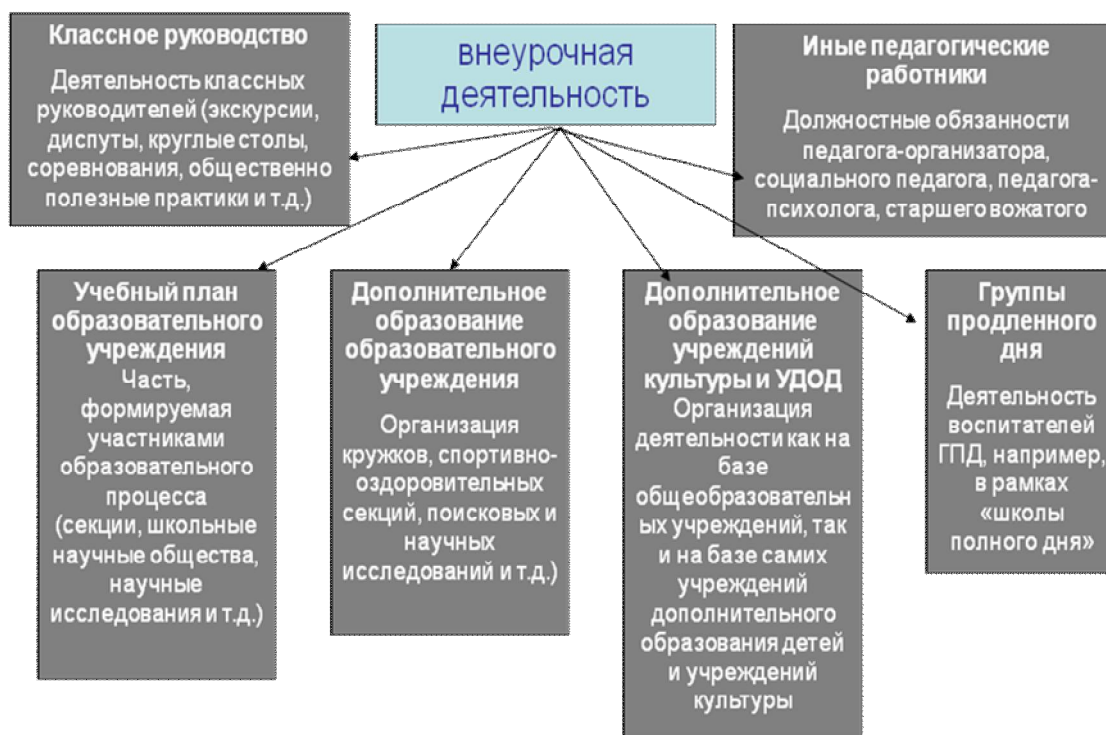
внеурочная деятельность

Классное руководство

Деятельность классных руководителей (экскурсии, диспуты, круглые столы, соревнования, общественно полезные практики и т.д.)

Иные педагогические работники

Должностные обязанности педагога-организатора, социального педагога, педагога-психолога, старшего вожатого

Учебный план образовательного учреждения
Часть, формируемая участниками образовательного процесса (секции, школьные научные общества, научные исследования и т.д.)

Дополнительное образование образовательного учреждения

Организация кружков, спортивно-оздоровительных секций, поисковых и научных исследований и т.д.)

Дополнительное образование учреждений культуры и УДОД
Организация деятельности как на базе общеобразовательн ых учреждений, так и на базе самих учреждений дополнительного образования детей и учреждений культуры

Группы продленного дня

Деятельность воспитателей ГПД, например, в рамках «школы полного дня»